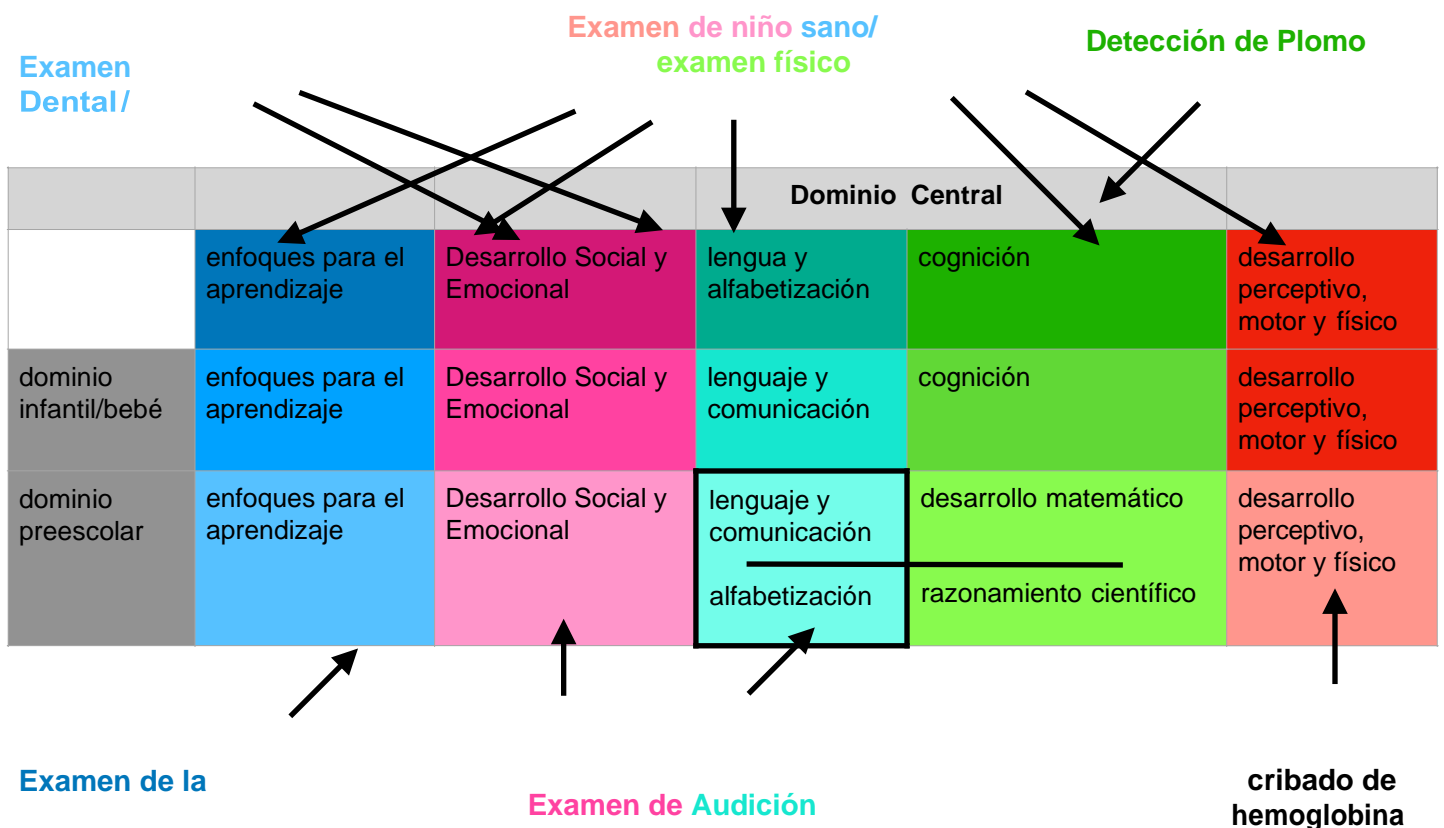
Examen Dental/

Examen de niño sano/ examen físico

Detección de Plomo

| | | | Dominio Central | | |
|---|---|---|---|---|---|
| | enfoques para el aprendizaje | Desarrollo Social y Emocional | lengua y alfabetización | cognición | desarrollo perceptivo, motor y físico |
| dominio infantil/bebé | enfoques para el aprendizaje | Desarrollo Social y Emocional | lenguaje y comunicación | cognición | desarrollo perceptivo, motor y físico |
| dominio preescolar | enfoques para el aprendizaje | Desarrollo Social y Emocional | lenguaje y comunicación<br>alfabetización | desarrollo matemático<br>razonamiento científico | desarrollo perceptivo, motor y físico |

Examen de la

Examen de Audición

cribado de hemoglobina